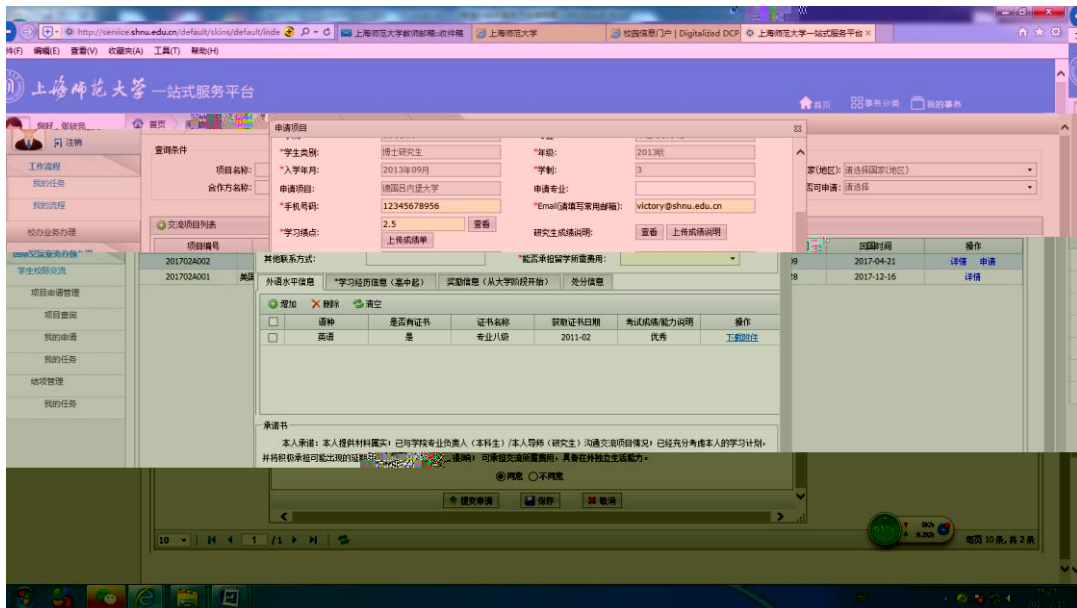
http://service.shnu.edu.cn/default/skins/default/inde
上海师范大学教师邮箱-收件箱
上海师范大学
校园信息门户 | Digitalized DCP
上海师范大学一站式服务平台
件(F) 编辑(E) 查看(V) 收藏夹(A) 工具(T) 帮助(H)

上海师范大学 一站式服务平台
首页 事务分类 我的事务

首页
注销
工作流程
我的任务
我的流程
校办业务办理
学生校际交流
项目申请管理
项目查询
我的申请
我的任务
结项管理
我的任务

查询条件
项目名称:
合作方名称:
家(地区): 请选择国家(地区)
否可申请: 请选择

交流项目列表
| 项目编号 | | 回国时间 | 操作 |
|---|---|---|---|
| 201702A002 | | 2017-04-21 | 详情 申请 |
| 201702A001 | 美 | 2017-12-16 | 详情 |

申请项目
*学生类别: 博士研究生
*年级: 2013秋
*入学年月: 2013年09月
*学制: 3
申请项目: 德国吕内堡大学
申请专业:
*手机号码: 12345678956
*Email(请填写常用邮箱): victory@shnu.edu.cn
*学习绩点: 2.5 查看 上传成绩单
研究生成绩说明: 查看 上传成绩说明
其他联系方式:
*能否承担留学所需费用:

外语水平信息 *学习经历信息(高中起) 奖励信息(从大学阶段开始) 处分信息
增加 删除 清空
| | 语种 | 是否有证书 | 证书名称 | 获取证书日期 | 考试成绩/能力说明 | 操作 |
|---|---|---|---|---|---|---|
| | 英语 | 是 | 专业八级 | 2011-02 | 优秀 | 下载附件 |

承诺书
本人承诺：本人提供材料属实！已与学院专业负责人（本科生）/本人导师（研究生）沟通交流项目情况！已经充分考虑本人的学习计划，并将积极承担可能出现的延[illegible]缓缴！可承担交流所需费用，具备在外独立生活能力。
同意 不同意
提交审请 保存 取消

10 1 /1
每页 10条, 共 2条